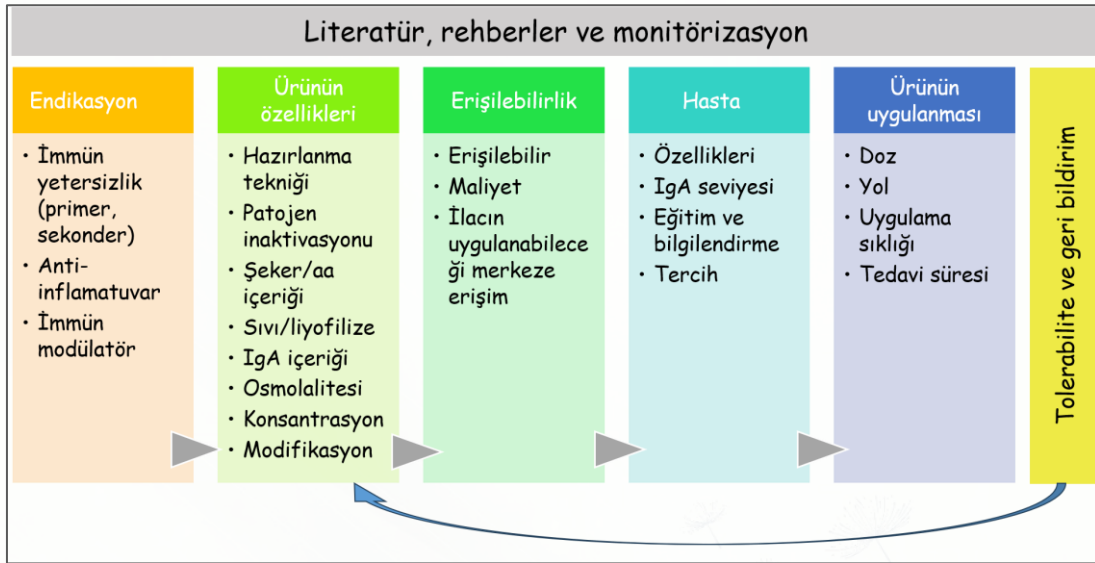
Literatür, rehberler ve monitörizasyon

Endikasyon

• İmmün yetersizlik (primer, sekonder)
• Anti-inflamatuvar
• İmmün modülatör

Ürünün özellikleri

• Hazırlanma tekniği
• Patojen inaktivasyonu
• Şeker/aa içeriği
• Sıvı/liyofilize
• IgA içeriği
• Osmolalitesi
• Konsantrasyon
• Modifikasyon

Erişilebilirlik

• Erişilebilir
• Maliyet
• İlacın uygulanabilecegi merkeze erişim

Hasta

• Özellikleri
• IgA seviyesi
• Eğitim ve bilgilendirme
• Tercih

Ürünün uygulanması

• Doz
• Yol
• Uygulama sıklığı
• Tedavi süresi

Tolerabilite ve geri bildirim